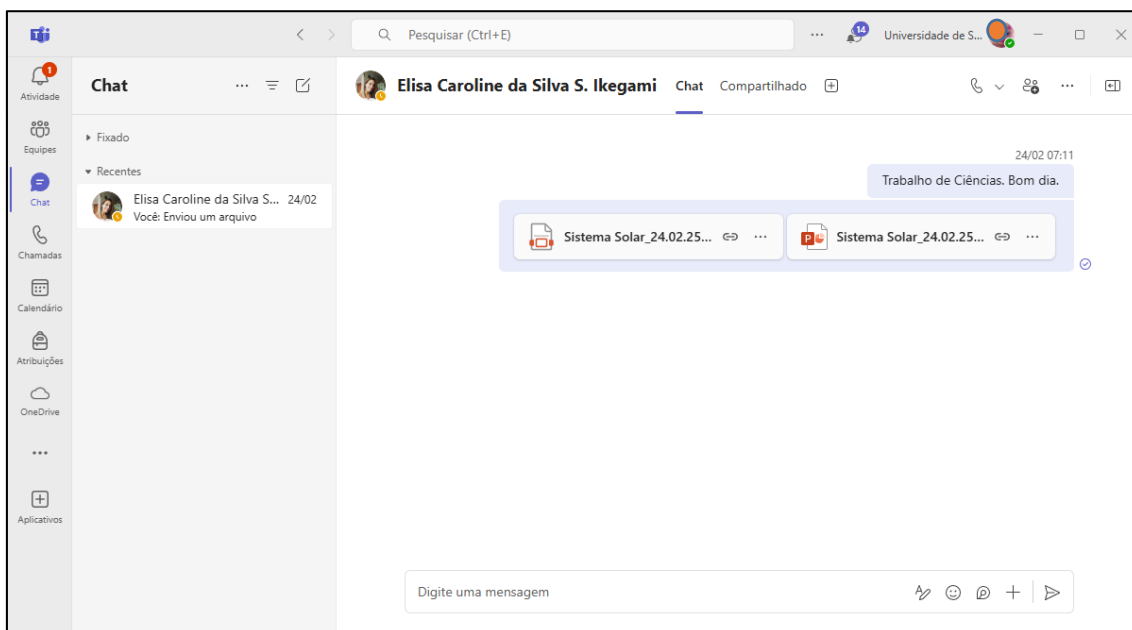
Pesquisar (Ctrl+E)

14

Universidade de S...

1
Atividade

Equipes

Chat

Chamadas

Calendário

Atribuições

OneDrive

...

Aplicativos

Chat

Fixado

Recentes

Elisa Caroline da Silva S... 24/02
Você: Enviou um arquivo

Elisa Caroline da Silva S. Ikegami Chat Compartilhado

24/02 07:11

Trabalho de Ciências. Bom dia.

Sistema Solar_24.02.25...

Sistema Solar_24.02.25...

Digite uma mensagem